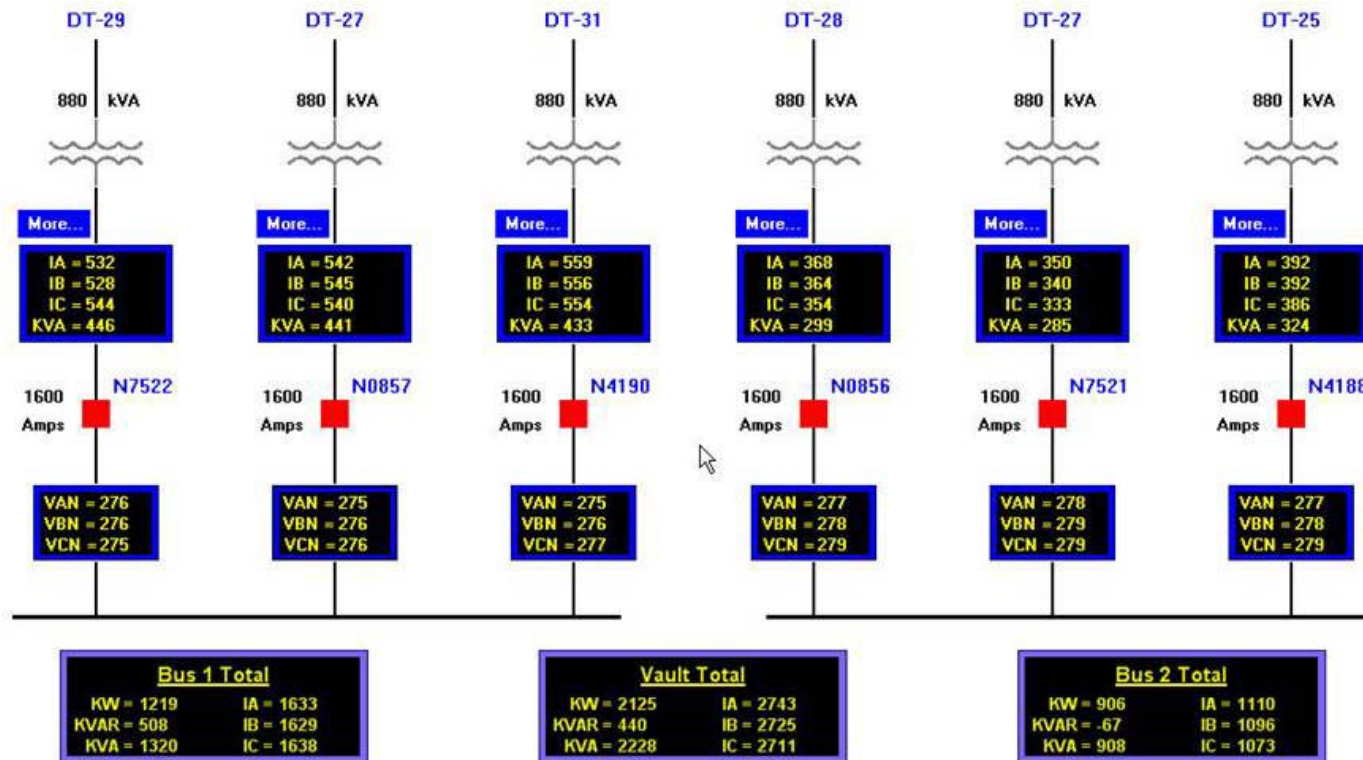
DT-29

880 kVA

More...

IA = 532
IB = 528
IC = 544
KVA = 446

1600 Amps

N7522

VAN = 276
VBN = 276
VCN = 275

DT-27

880 kVA

More...

IA = 542
IB = 545
IC = 540
KVA = 441

1600 Amps

N0857

VAN = 275
VBN = 276
VCN = 276

DT-31

880 kVA

More...

IA = 559
IB = 556
IC = 554
KVA = 433

1600 Amps

N4190

VAN = 275
VBN = 276
VCN = 277

DT-28

880 kVA

More...

IA = 368
IB = 364
IC = 354
KVA = 299

1600 Amps

N0856

VAN = 277
VBN = 278
VCN = 279

DT-27

880 kVA

More...

IA = 350
IB = 340
IC = 333
KVA = 285

1600 Amps

N7521

VAN = 278
VBN = 279
VCN = 279

DT-25

880 kVA

More...

IA = 392
IB = 392
IC = 386
KVA = 324

1600 Amps

N418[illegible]

VAN = 277
VBN = 278
VCN = 279

Bus 1 Total
KW = 1219 IA = 1633
KVAR = 508 IB = 1629
KVA = 1320 IC = 1638

Vault Total
KW = 2125 IA = 2743
KVAR = 440 IB = 2725
KVA = 2228 IC = 2711

Bus 2 Total
KW = 906 IA = 1110
KVAR = -67 IB = 1096
KVA = 908 IC = 1073